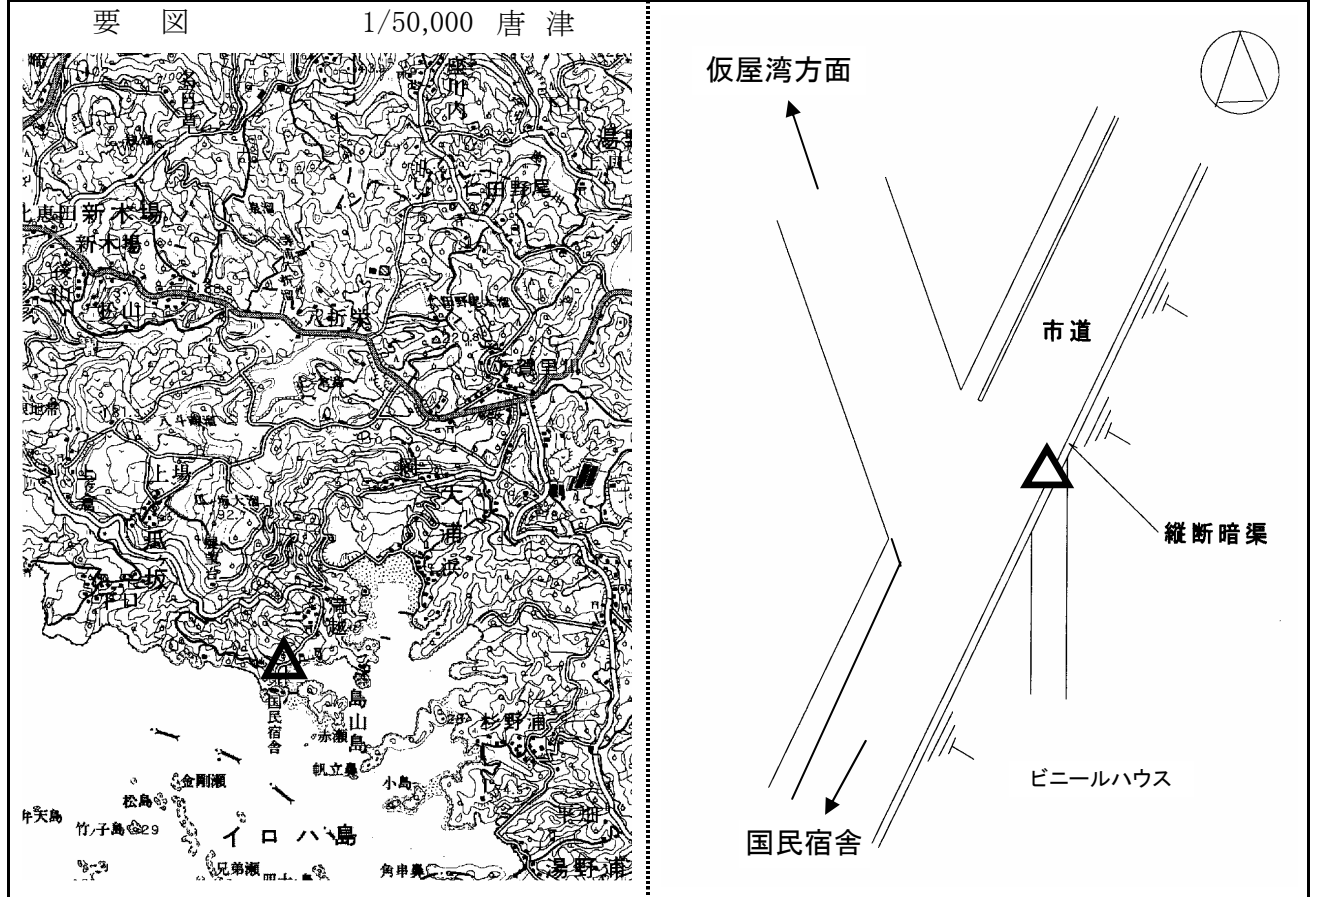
要　図　　1/50,000 唐津

北恵田新木場

新木場

加山

入新巣

万賀里川

上場

浦

国民宿舎

島山島

赤瀬

杉野浦

金剛瀬

松島

帆立島

小島

弁天島

竹ノ子島

イロハ島

兄弟瀬

角串鼻

湯野浦

仮屋湾方面

市道

縦断暗渠

ビニールハウス

国民宿舎